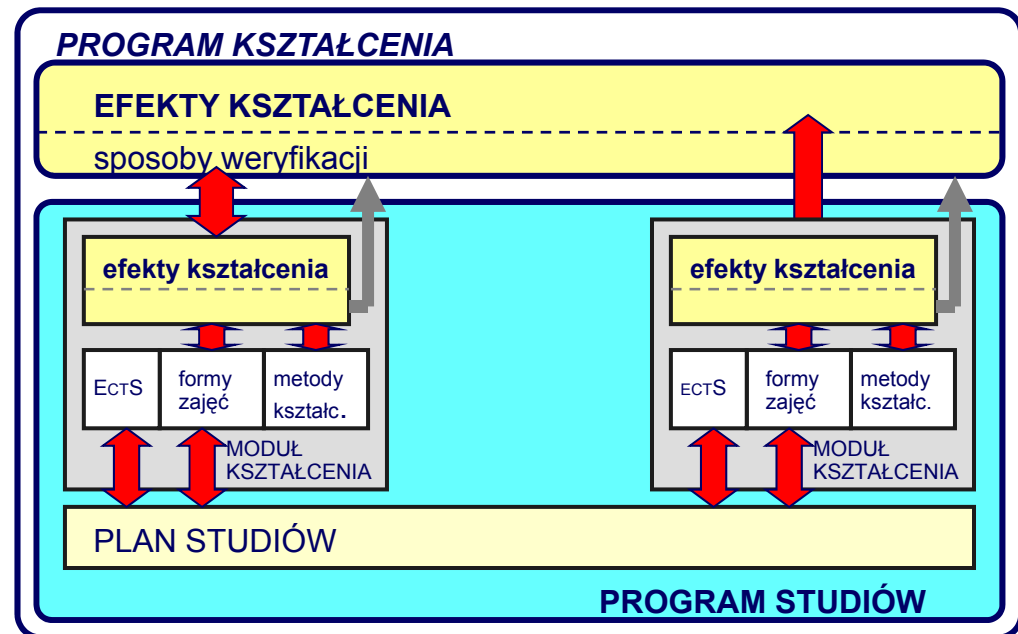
PROGRAM KSZTAŁCENIA

EFEKTY KSZTAŁCENIA

sposoby weryfikacji

efekty kształcenia

ECTS

formy zajęć

metody kształc.

MODUŁ KSZTAŁCENIA

efekty kształcenia

ECTS

formy zajęć

metody kształc.

MODUŁ KSZTAŁCENIA

PLAN STUDIÓW

PROGRAM STUDIÓW